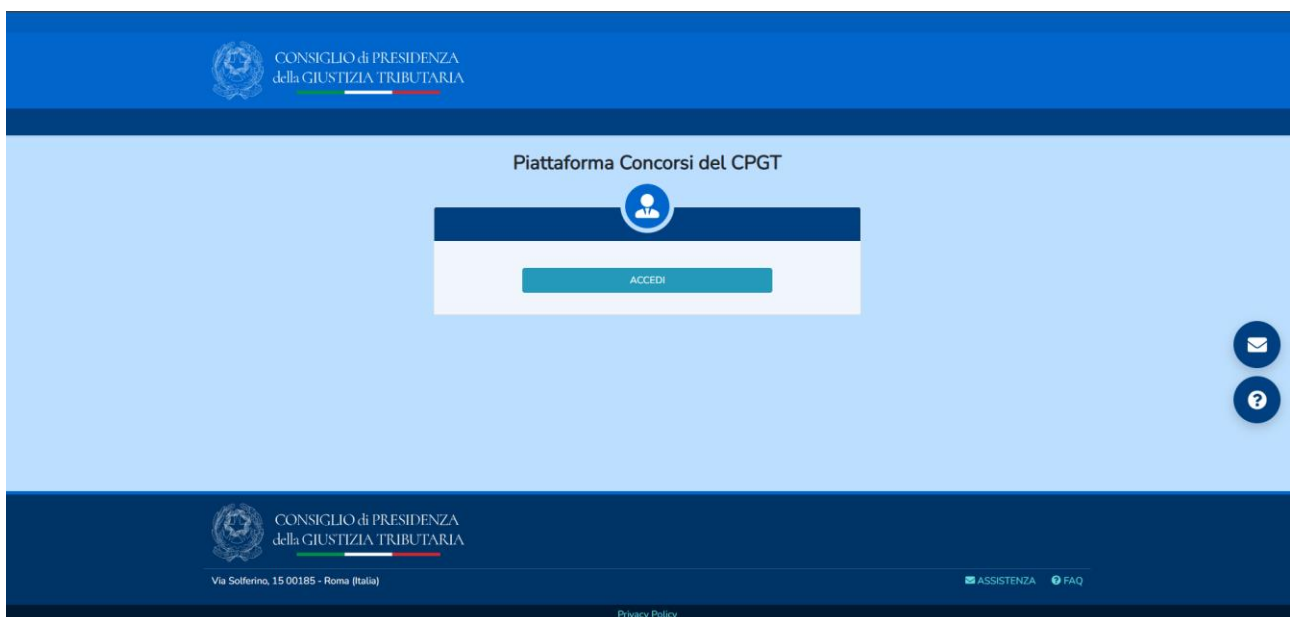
CONSIGLIO di PRESIDENZA
della GIUSTIZIA TRIBUTARIA

Piattaforma Concorsi del CPGT

ACCEDI

CONSIGLIO di PRESIDENZA
della GIUSTIZIA TRIBUTARIA

Via Solferino, 15 00185 - Roma (Italia)

ASSISTENZA FAQ

Privacy Policy